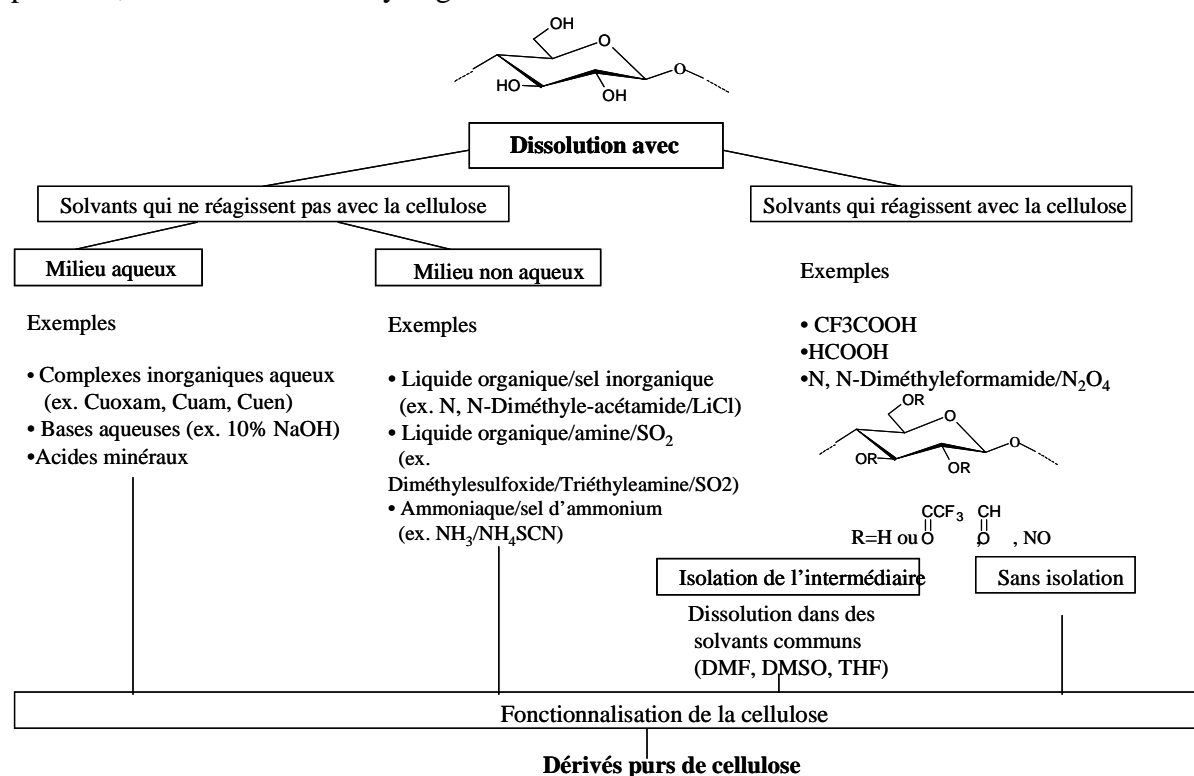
OH
HO
OH
O
O

Dissolution avec

Solvants qui ne réagissent pas avec la cellulose

Solvants qui réagissent avec la cellulose

Milieu aqueux

Exemples

• Complexes inorganiques aqueux (ex. Cuoxam, Cuam, Cuen)
• Bases aqueuses (ex. 10% NaOH)
•Acides minéraux

Milieu non aqueux

Exemples

• Liquide organique/sel inorganique (ex. N, N-Diméthyle-acétamide/LiCl)
• Liquide organique/amine/$SO_2$ (ex. Diméthylesulfoxide/Triéthyleamine/SO2)
• Ammoniaque/sel d'ammonium (ex. $NH_3$/$NH_4SCN$)

Exemples

• CF3COOH
•HCOOH
•N, N-Diméthyleformamide/$N_2O_4$

OR
O
OR
OR
O

R=H ou $\overset{O}{\underset{}{C}}CF_3$ $\overset{O}{C}H$ , NO

Isolation de l'intermédiaire

Dissolution dans des solvants communs (DMF, DMSO, THF)

Sans isolation

Fonctionnalisation de la cellulose

Dérivés purs de cellulose